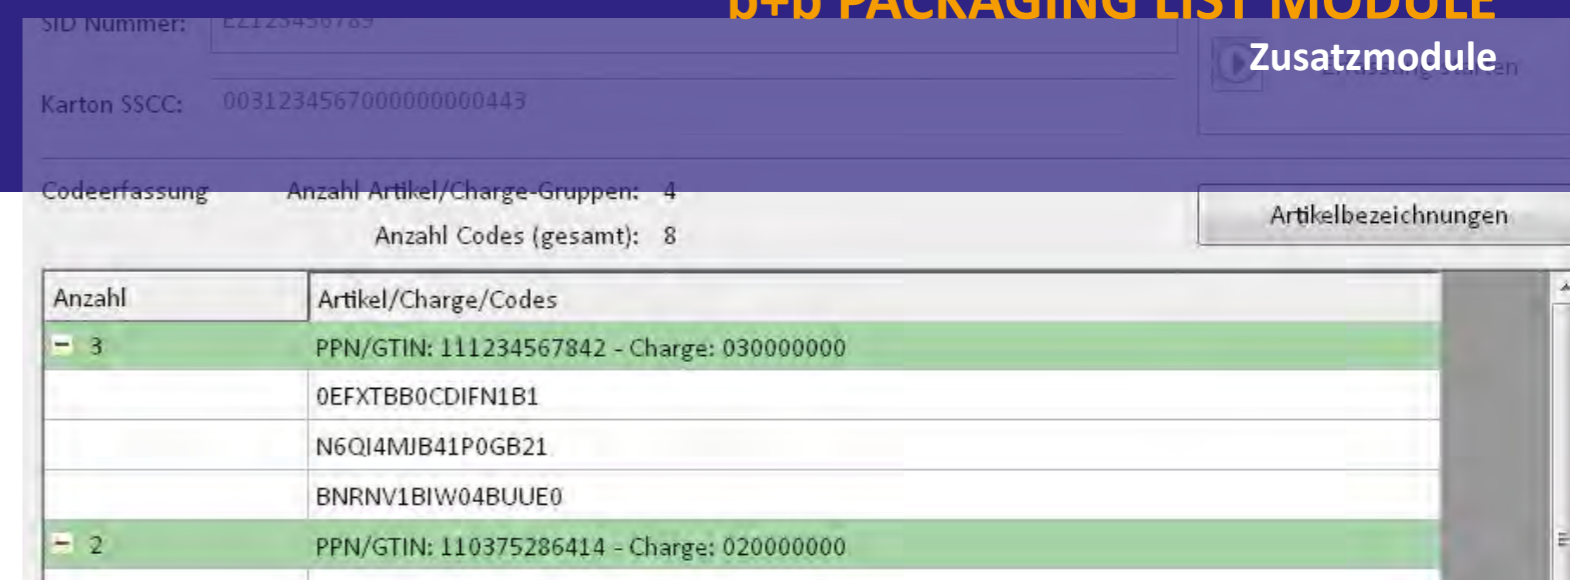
b+b PACKAGING LIST MODULE

Zusatzmodule

SID Nummer: EZ123456789

Karton SSCC: 00312345670000000443

Codeerfassung Anzahl Artikel/Charge-Gruppen: 4

Anzahl Codes (gesamt): 8

Artikelbezeichnungen

| Anzahl | Artikel/Charge/Codes |
|---|---|
| 3 | PPN/GTIN: 111234567842 - Charge: 030000000 |
| | 0EFXTBB0CDIFN1B1 |
| | N6QI4MJB41P0GB21 |
| | BNRNV1BIW04BUUE0 |
| 2 | PPN/GTIN: 110375286414 - Charge: 020000000 |